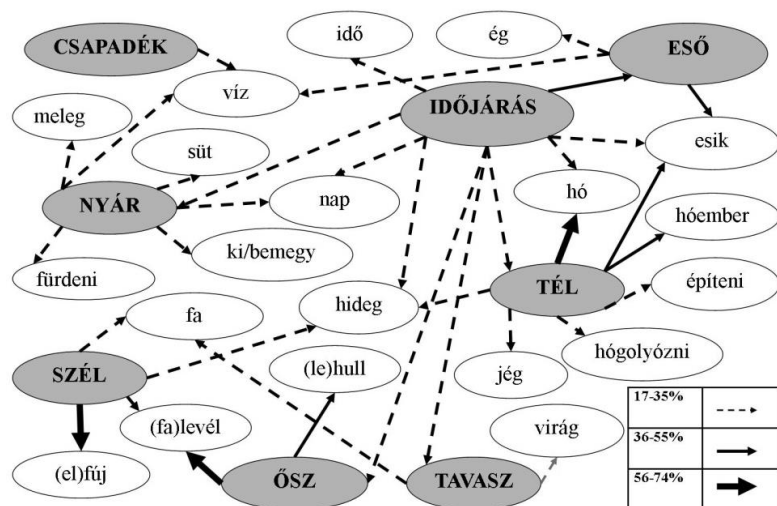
CSAPADÉK
idő
ég
ESŐ
víz
meleg
IDŐJÁRÁS
süt
esik
NYÁR
nap
hó
hóember
ki/bemegy
fürdeni
TÉL
építeni
fa
hideg
hógolyózni
SZÉL
(le)hull
jég
(fa)levél
virág
(el)fúj
ŐSZ
TAVASZ

| 17-35% | |
|---|---|
| 36-55% | |
| 56-74% | |